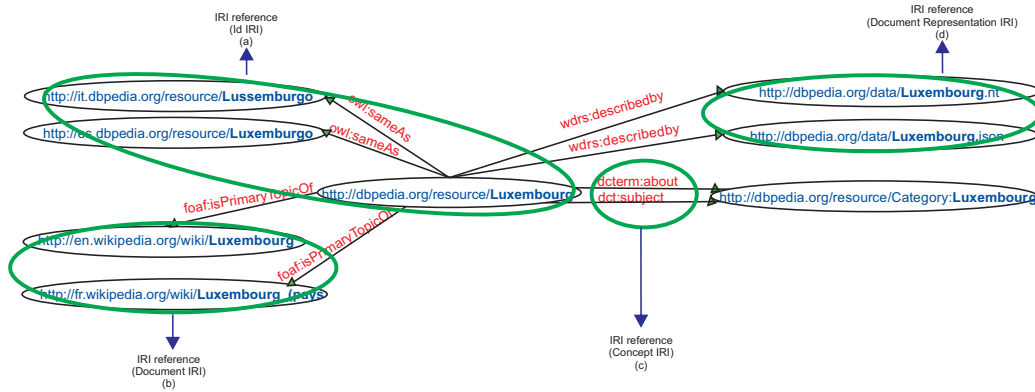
IRI reference
(Id IRI)
(a)

IRI reference
(Document Representation IRI)
(d)

http://it.dbpedia.org/resource/Lussemburgo

owl:sameAs

http://es.dbpedia.org/resource/Luxemburgo

owl:sameAs

wdrs:describedby

http://dbpedia.org/data/Luxembourg.nt

wdrs:describedby

http://dbpedia.org/data/Luxembourg.json

foaf:isPrimaryTopicOf

http://dbpedia.org/resource/Luxembourg

dcterm:about
dct:subject

http://dbpedia.org/resource/Category:Luxembourg

http://en.wikipedia.org/wiki/Luxembourg

foaf:isPrimaryTopicOf

http://fr.wikipedia.org/wiki/Luxembourg_(pays

IRI reference
(Document IRI)
(b)

IRI reference
(Concept IRI)
(c)